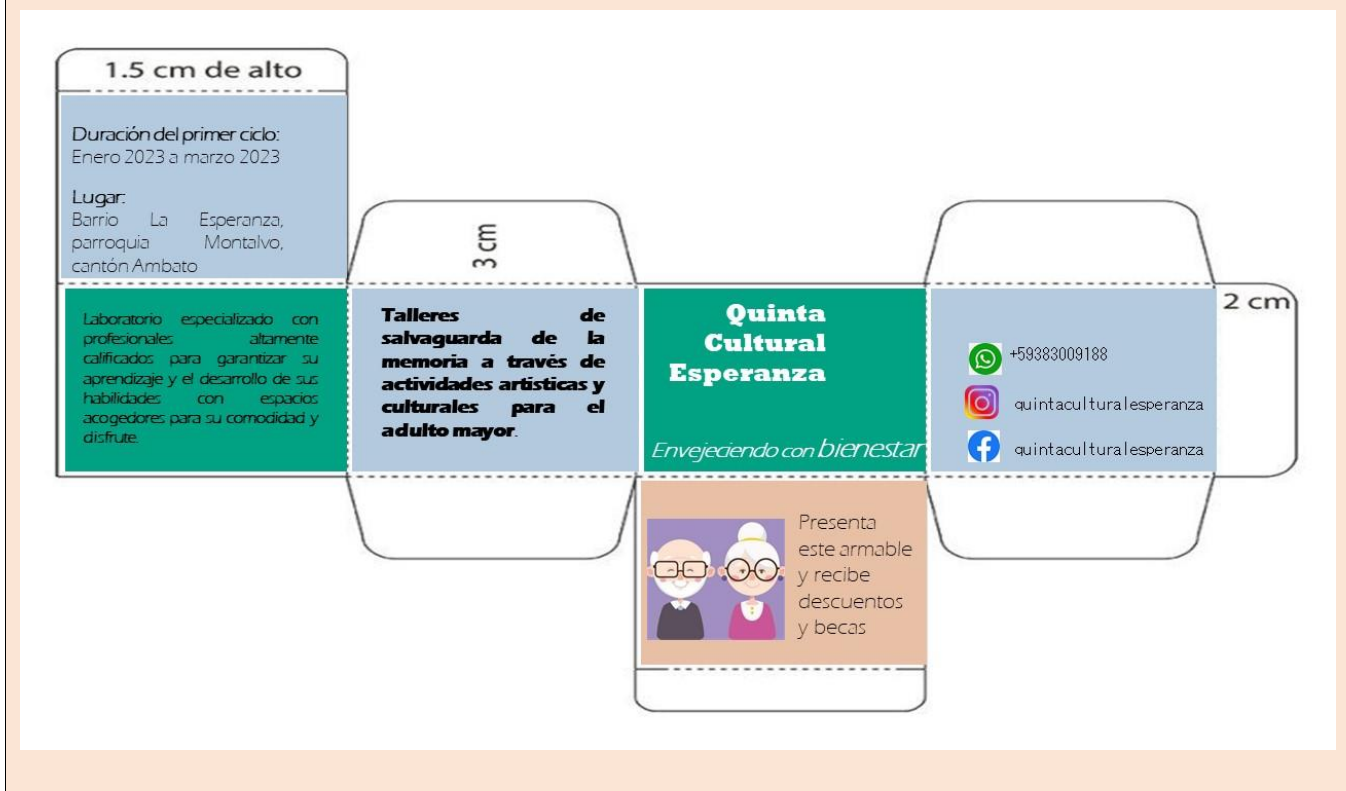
1.5 cm de alto

Duración del primer ciclo:
Enero 2023 a marzo 2023

Lugar:
Barrio La Esperanza, parroquia Montalvo, cantón Ambato

3 cm

2 cm

Laboratorio especializado con profesionales altamente calificados para garantizar su aprendizaje y el desarrollo de sus habilidades con espacios acogedores para su comodidad y disfrute.

Talleres de salvaguarda de la memoria a través de actividades artísticas y culturales para el adulto mayor.

Quinta Cultural Esperanza

Envejeciendo con bienestar

+59383009188

quintaculturalesperanza

quintaculturalesperanza

Presenta este armable y recibe descuentos y becas